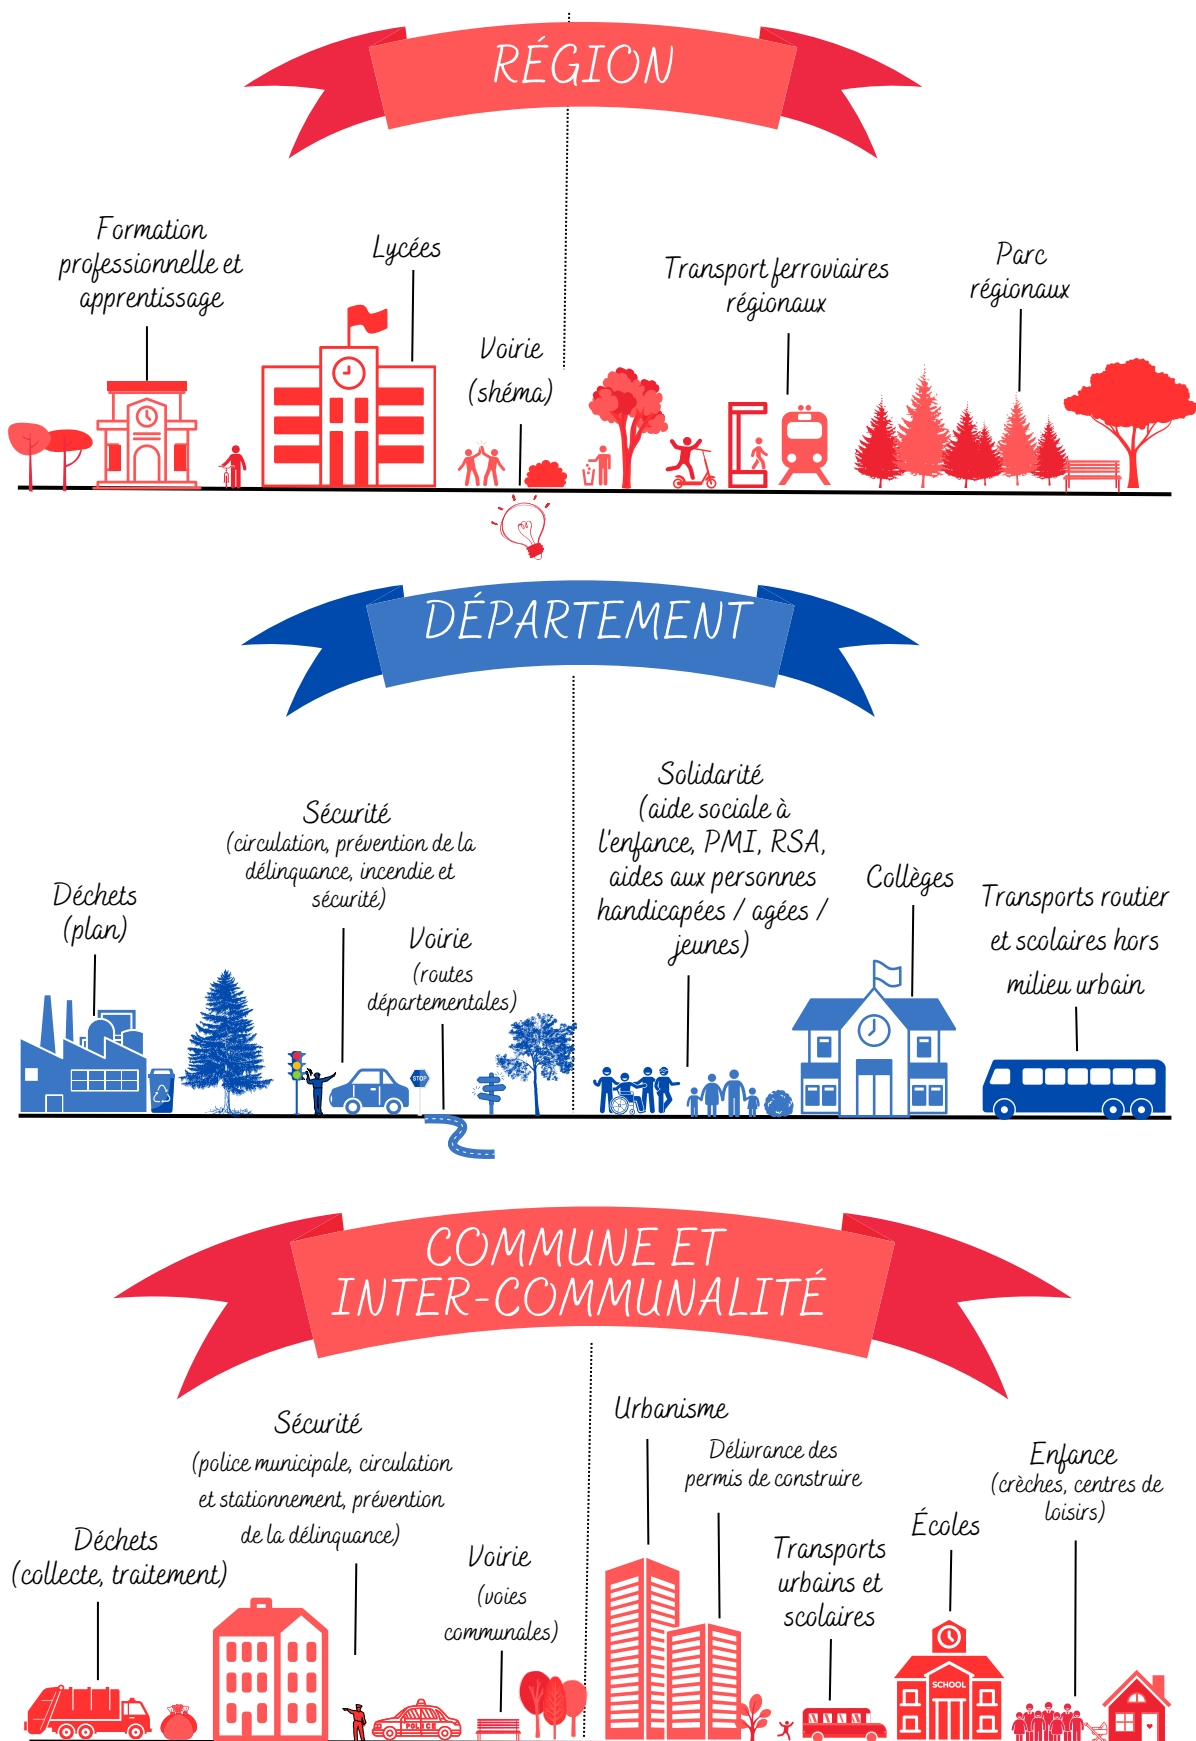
RÉGION

Formation professionnelle et apprentissage

Lycées

Voirie (shéma)

Transport ferroviaires régionaux

Parc régionaux

DÉPARTEMENT

Déchets (plan)

Sécurité (circulation, prévention de la délinquance, incendie et sécurité)

Voirie (routes départementales)

STOP

Solidarité (aide sociale à l'enfance, PMI, RSA, aides aux personnes handicapées / agées / jeunes)

Collèges

Transports routier et scolaires hors milieu urbain

COMMUNE ET INTER-COMMUNALITÉ

Déchets (collecte, traitement)

Sécurité (police municipale, circulation et stationnement, prévention de la délinquance)

POLICE

Voirie (voies communales)

Urbanisme

Délivrance des permis de construire

Transports urbains et scolaires

Écoles

SCHOOL

Enfance (crèches, centres de loisirs)